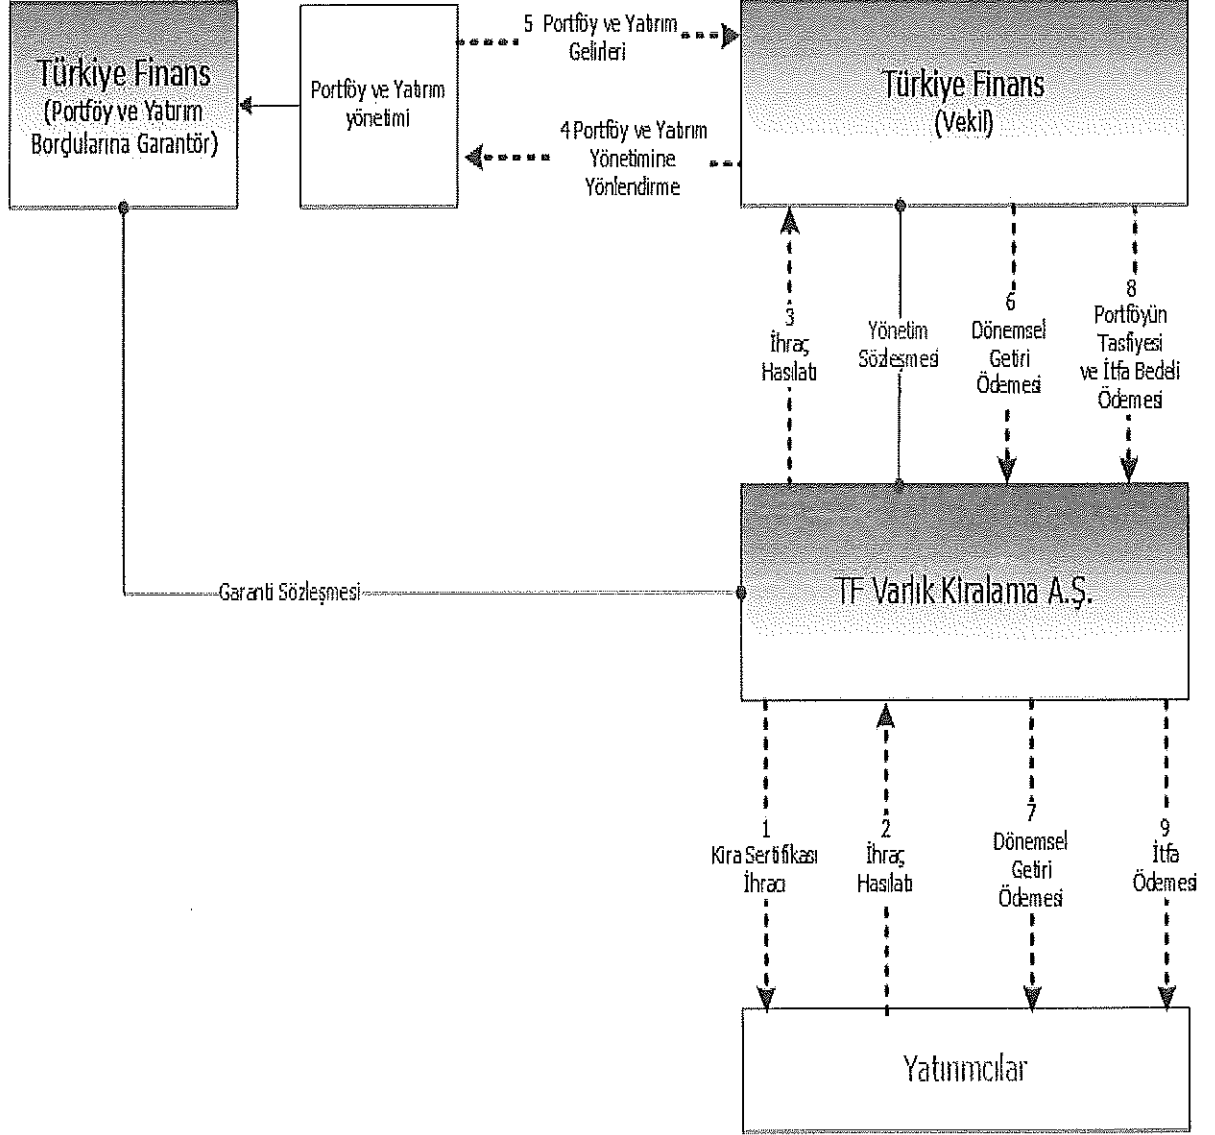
Türkiye Finans
(Portföy ve Yatırım Borçlularına Garantör)

Portföy ve Yatırım yönetimi

5 Portföy ve Yatırım Gelirleri

4 Portföy ve Yatırım Yönetimine Yönlendirme

Türkiye Finans
(Vekil)

3
İhraç Hasılatı

Yönetim Sözleşmesi

6
Dönemsel Getiri Ödemesi

8
Portföyün Tasfiyesi ve İtfa Bedeli Ödemesi

Garanti Sözleşmesi

TF Varlık Kiralama A.Ş.

1
Kira Sertifikası İhracı

2
İhraç Hasılatı

7
Dönemsel Getiri Ödemesi

9
İtfa Ödemesi

Yatırımcılar